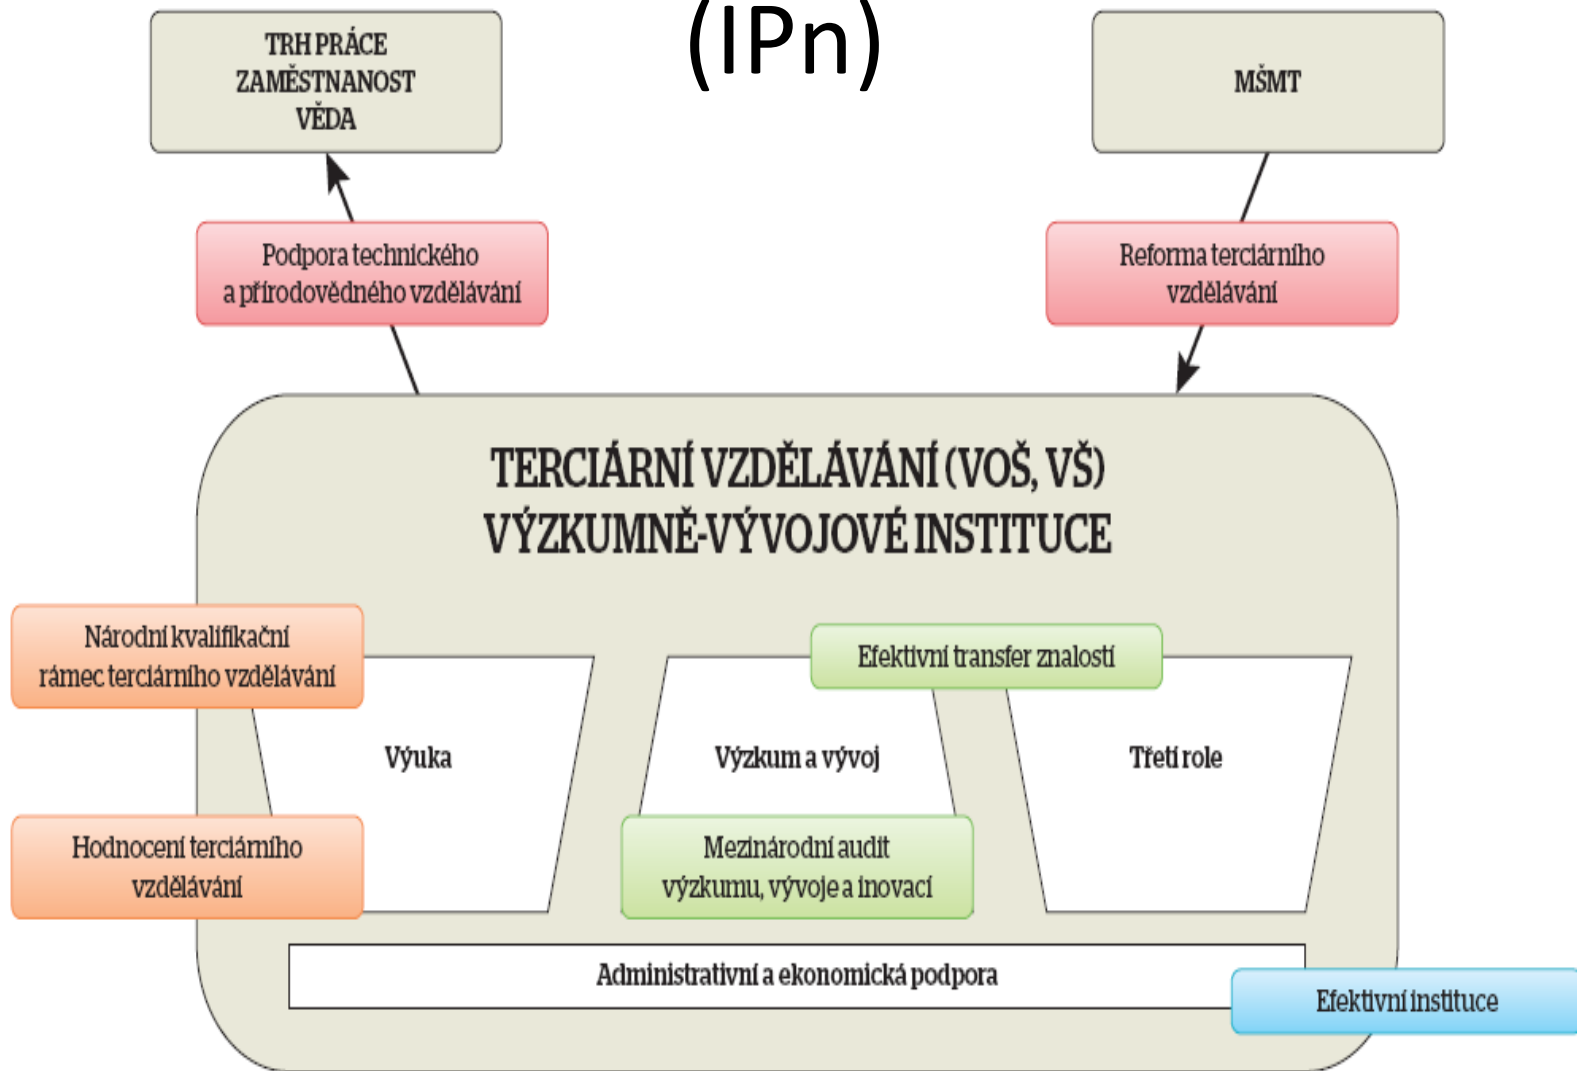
(IPn)

TRH PRÁCE
ZAMĚSTNANOST
VĚDA

MŠMT

Podpora technického a přírodovědného vzdělávání

Reforma terciárního vzdělávání

TERCIÁRNÍ VZDĚLÁVÁNÍ (VOŠ, VŠ)
VÝZKUMNĚ-VÝVOJOVÉ INSTITUCE

Národní kvalifikační rámec terciárního vzdělávání

Efektivní transfer znalostí

Výuka

Výzkum a vývoj

Třetí role

Hodnocení terciárního vzdělávání

Mezinárodní audit výzkumu, vývoje a inovací

Administrativní a ekonomická podpora

Efektivní instituce